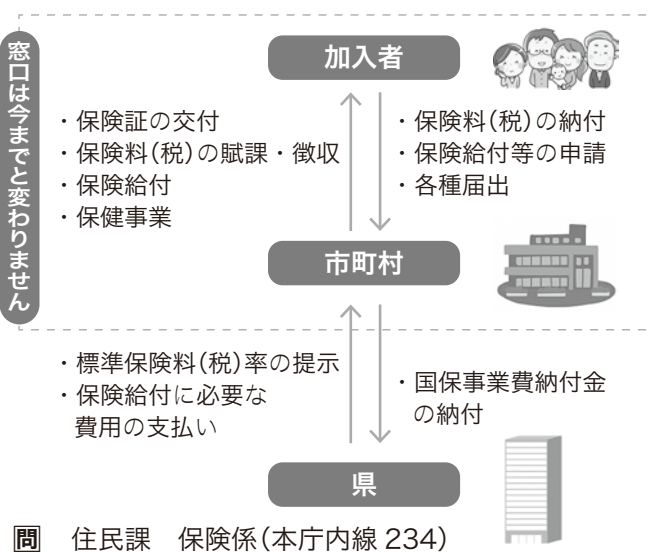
窓口は今までと変わりません

加入者

・保険証の交付
・保険料(税)の賦課・徴収
・保険給付
・保健事業

・保険料(税)の納付
・保険給付等の申請
・各種届出

市町村

・標準保険料(税)率の提示
・保険給付に必要な費用の支払い

・国保事業費納付金の納付

県

問 住民課 保険係(本庁内線 234)